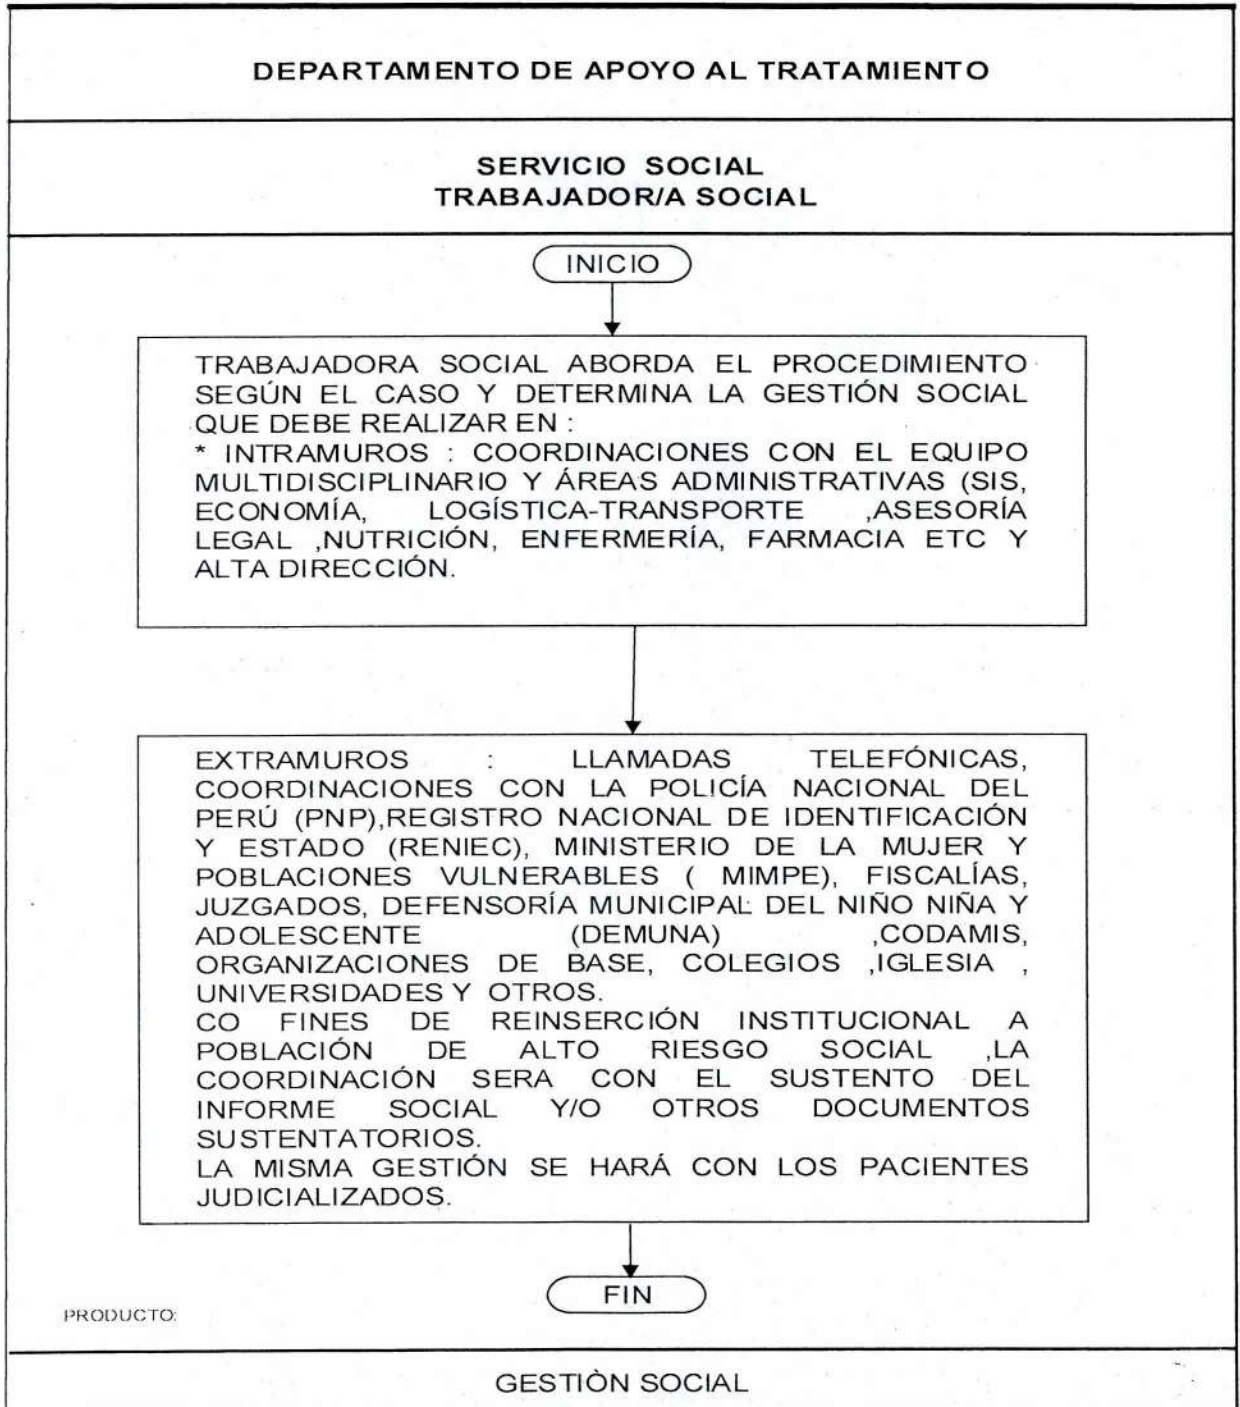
DEPARTAMENTO DE APOYO AL TRATAMIENTO

SERVICIO SOCIAL
TRABAJADOR/A SOCIAL

INICIO

TRABAJADORA SOCIAL ABORDA EL PROCEDIMIENTO SEGÚN EL CASO Y DETERMINA LA GESTIÓN SOCIAL QUE DEBE REALIZAR EN :
* INTRAMUROS : COORDINACIONES CON EL EQUIPO MULTIDISCIPLINARIO Y ÁREAS ADMINISTRATIVAS (SIS, ECONOMÍA, LOGÍSTICA-TRANSPORTE ,ASESORÍA LEGAL ,NUTRICIÓN, ENFERMERÍA, FARMACIA ETC Y ALTA DIRECCIÓN.

EXTRAMUROS : LLAMADAS TELEFÓNICAS, COORDINACIONES CON LA POLICÍA NACIONAL DEL PERÚ (PNP),REGISTRO NACIONAL DE IDENTIFICACIÓN Y ESTADO (RENIEC), MINISTERIO DE LA MUJER Y POBLACIONES VULNERABLES ( MIMPE), FISCALÍAS, JUZGADOS, DEFENSORÍA MUNICIPAL DEL NIÑO NIÑA Y ADOLESCENTE (DEMUNA) ,CODAMIS, ORGANIZACIONES DE BASE, COLEGIOS ,IGLESIA , UNIVERSIDADES Y OTROS.
CO FINES DE REINSERCIÓN INSTITUCIONAL A POBLACIÓN DE ALTO RIESGO SOCIAL ,LA COORDINACIÓN SERA CON EL SUSTENTO DEL INFORME SOCIAL Y/O OTROS DOCUMENTOS SUSTENTATORIOS.
LA MISMA GESTIÓN SE HARÁ CON LOS PACIENTES JUDICIALIZADOS.

FIN

PRODUCTO:

GESTIÒN SOCIAL